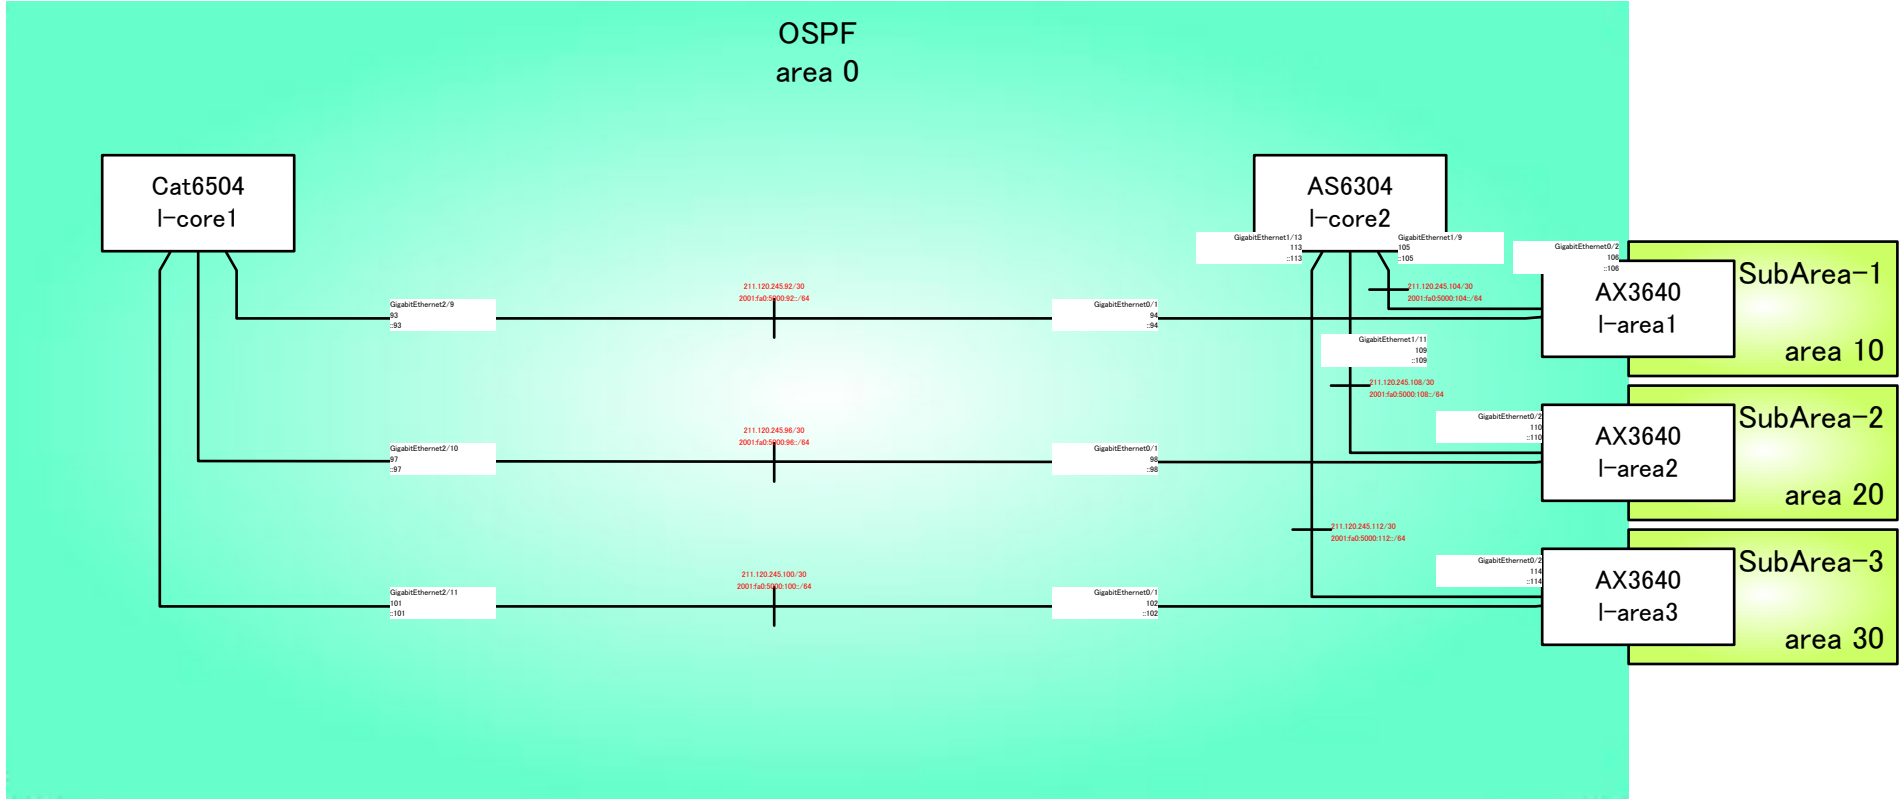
OSPF
area 0

Cat6504
I-core1

AS6304
I-core2

GigabitEthernet1/13
113
::113

GigabitEthernet1/9
105
::105

GigabitEthernet0/2
106
::106

SubArea-1
area 10

AX3640
I-area1

211.120.245.104/30
2001:fa0:5000:104::/64

GigabitEthernet2/9
93
::93

211.120.245.92/30
2001:fa0:5000:92::/64

GigabitEthernet0/1
94
::94

GigabitEthernet1/11
109
::109

211.120.245.108/30
2001:fa0:5000:108::/64

GigabitEthernet0/2
110
::110

SubArea-2
area 20

AX3640
I-area2

GigabitEthernet2/10
97
::97

211.120.245.96/30
2001:fa0:5000:96::/64

GigabitEthernet0/1
98
::98

211.120.245.112/30
2001:fa0:5000:112::/64

GigabitEthernet0/2
114
::114

SubArea-3
area 30

AX3640
I-area3

GigabitEthernet2/11
101
::101

211.120.245.100/30
2001:fa0:5000:100::/64

GigabitEthernet0/1
102
::102